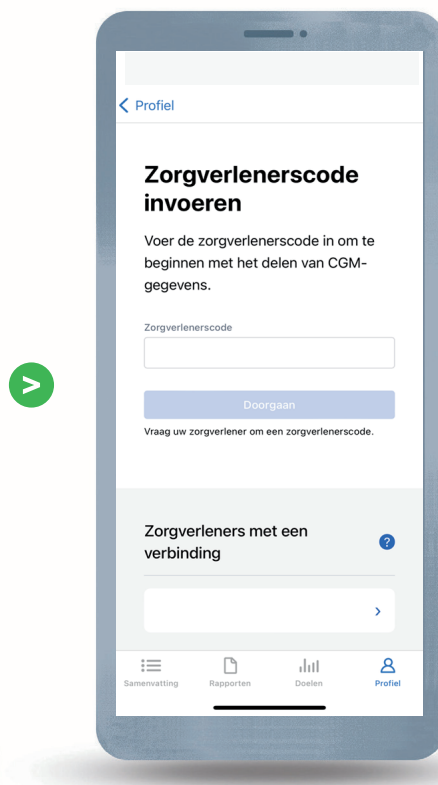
< Profiel

Zorgverlenerscode invoeren

Voer de zorgverlenerscode in om te beginnen met het delen van CGM-gegevens.

Zorgverlenerscode

Doorgaan

Vraag uw zorgverlener om een zorgverlenerscode.

Zorgverleners met een verbinding

?

>

Samenvatting Rapporten Doelen Profiel